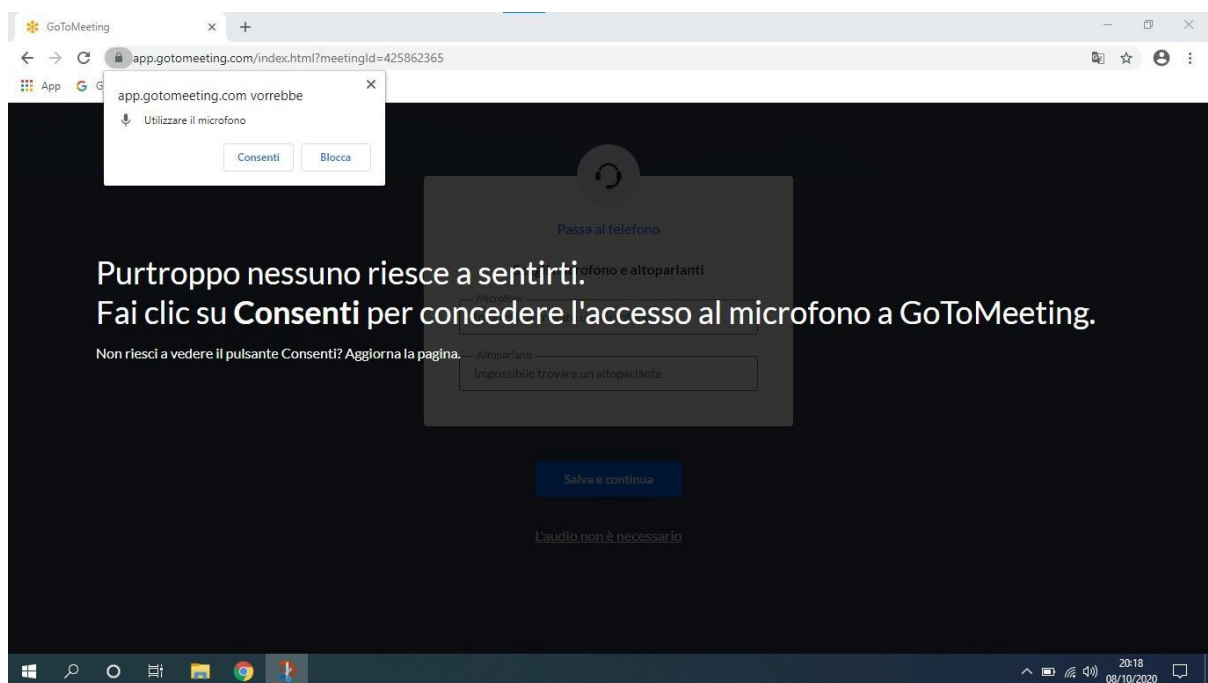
GoToMeeting

app.gotomeeting.com/index.html?meetingId=425862365

App G G

app.gotomeeting.com vorrebbe

Utilizzare il microfono

Consenti Blocca

Passa al telefono

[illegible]fono e altoparlanti

Microf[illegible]

Altoparlanti

Impossibile trovare un altoparlante

Purtroppo nessuno riesce a sentirti.
Fai clic su **Consenti** per concedere l'accesso al microfono a GoToMeeting.

Non riesci a vedere il pulsante Consenti? Aggiorna la pagina.

Salva e continua

L'audio non è necessario

20:18
08/10/2020